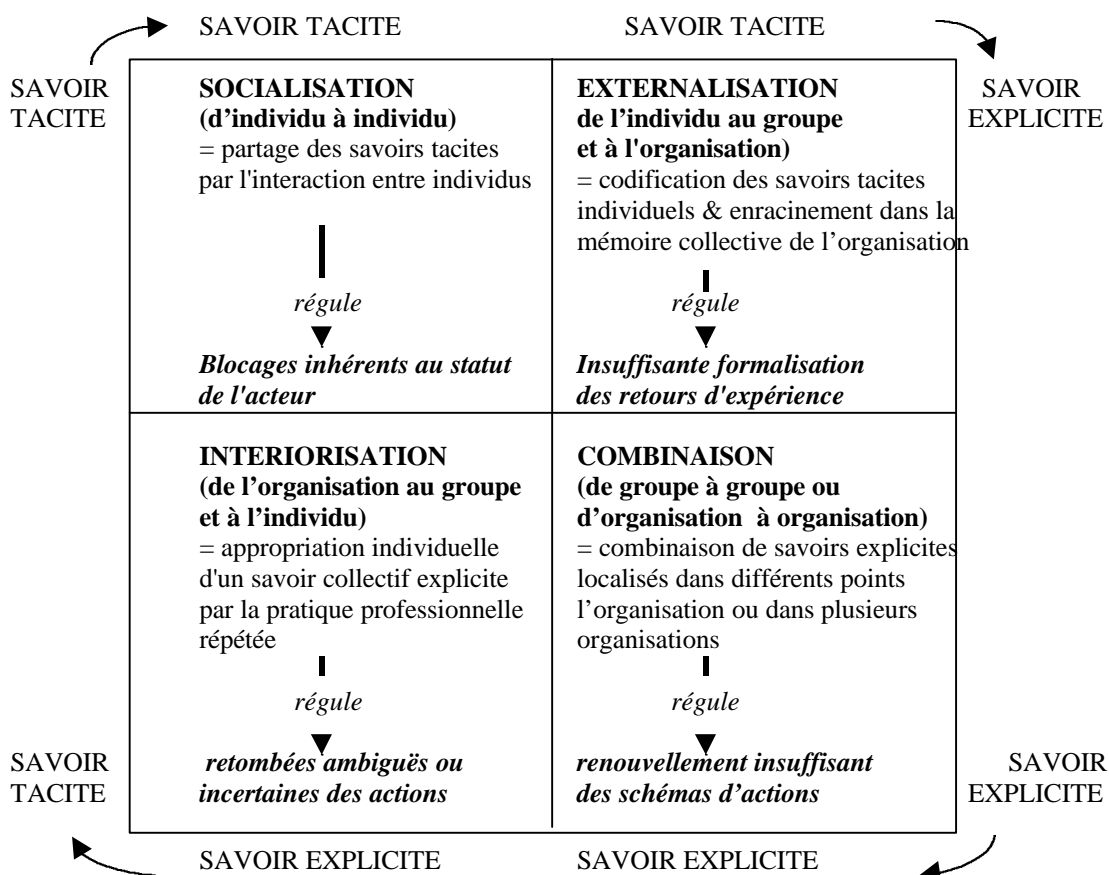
SAVOIR TACITE SAVOIR TACITE

SAVOIR TACITE

SAVOIR EXPLICITE

**SOCIALISATION (d'individu à individu)**
= partage des savoirs tacites par l'interaction entre individus

*régule*

***Blocages inhérents au statut de l'acteur***

**EXTERNALISATION de l'individu au groupe et à l'organisation)**
= codification des savoirs tacites individuels & enracinement dans la mémoire collective de l'organisation

*régule*

***Insuffisante formalisation des retours d'expérience***

**INTERIORISATION (de l'organisation au groupe et à l'individu)**
= appropriation individuelle d'un savoir collectif explicite par la pratique professionnelle répétée

*régule*

***retombées ambiguës ou incertaines des actions***

**COMBINAISON (de groupe à groupe ou d'organisation à organisation)**
= combinaison de savoirs explicites localisés dans différents points l'organisation ou dans plusieurs organisations

*régule*

***renouvellement insuffisant des schémas d'actions***

SAVOIR TACITE

SAVOIR EXPLICITE

SAVOIR EXPLICITE SAVOIR EXPLICITE